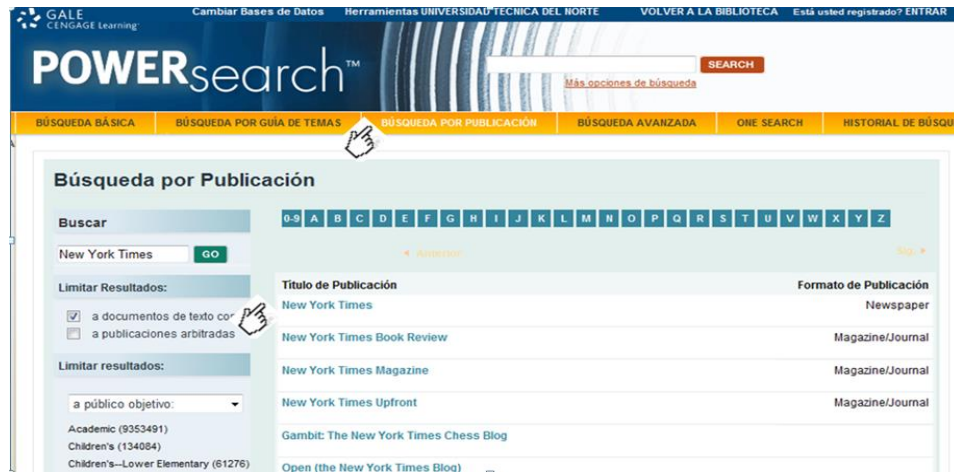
GALE CENGAGE Learning

Cambiar Bases de Datos Herramientas UNIVERSIDAD TECNICA DEL NORTE VOLVER A LA BIBLIOTECA Está usted registrado? ENTRAR

POWERsearch™

SEARCH

Más opciones de búsqueda

BÚSQUEDA BÁSICA | BÚSQUEDA POR GUÍA DE TEMAS | BÚSQUEDA POR PUBLICACIÓN | BÚSQUEDA AVANZADA | ONE SEARCH | HISTORIAL DE BÚSQU

Búsqueda por Publicación

Buscar

New York Times GO

Limitar Resultados:

a documentos de texto co
a publicaciones arbitradas

Limitar resultados:

a público objetivo:

Academic (9353491)
Children's (134084)
Children's--Lower Elementary (61276)

0-9 A B C D E F G H I J K L M N O P Q R S T U V W X Y Z

◄ Anterior Sig. ►

| Título de Publicación | Formato de Publicación |
|---|---|
| New York Times | Newspaper |
| New York Times Book Review | Magazine/Journal |
| New York Times Magazine | Magazine/Journal |
| New York Times Upfront | Magazine/Journal |
| Gambit: The New York Times Chess Blog | |
| Open (the New York Times Blog) | |